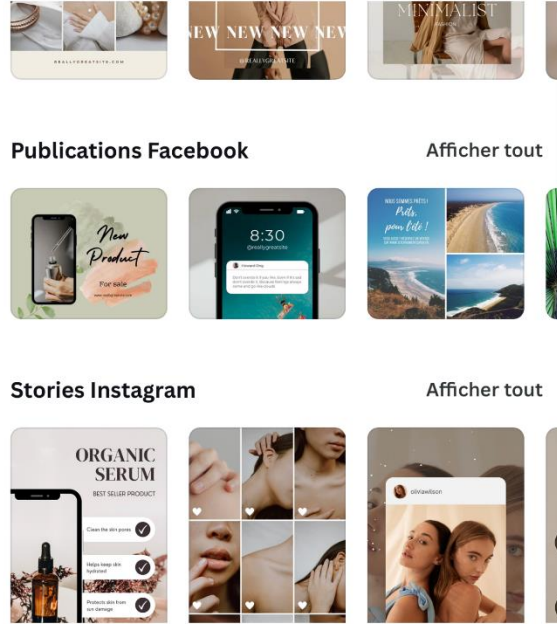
REALLYGREATSITE.COM

NEW NEW NEW NEW

@REALLYGREATSITE

MINIMALIST

Publications Facebook

Afficher tout

New Product

For sale

8:30

@reallygreatsite

NOUS SOMMES PRÊTS !

Prêts, pour l'été !

Stories Instagram

Afficher tout

ORGANIC SERUM

BEST SELLER PRODUCT

Clean the skin pores

Helps keep skin hydrated

Protects skin from sun damage

oliviawilson